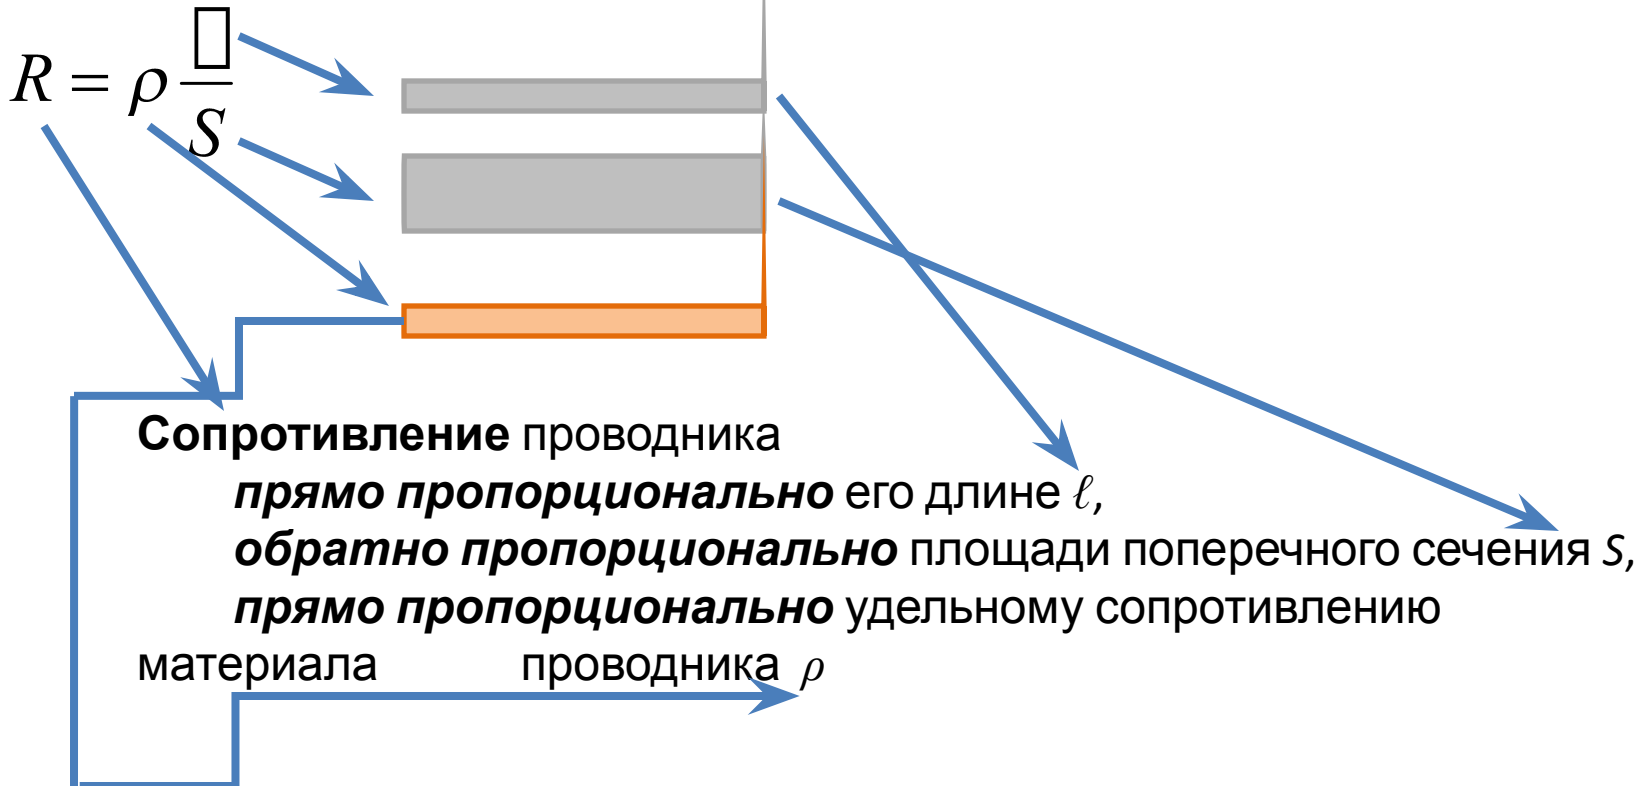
$R = \rho \frac{\square}{S}$

**Сопротивление** проводника
***прямо пропорционально*** его длине $\ell$,
***обратно пропорционально*** площади поперечного сечения $S$,
***прямо пропорционально*** удельному сопротивлению материала проводника $\rho$